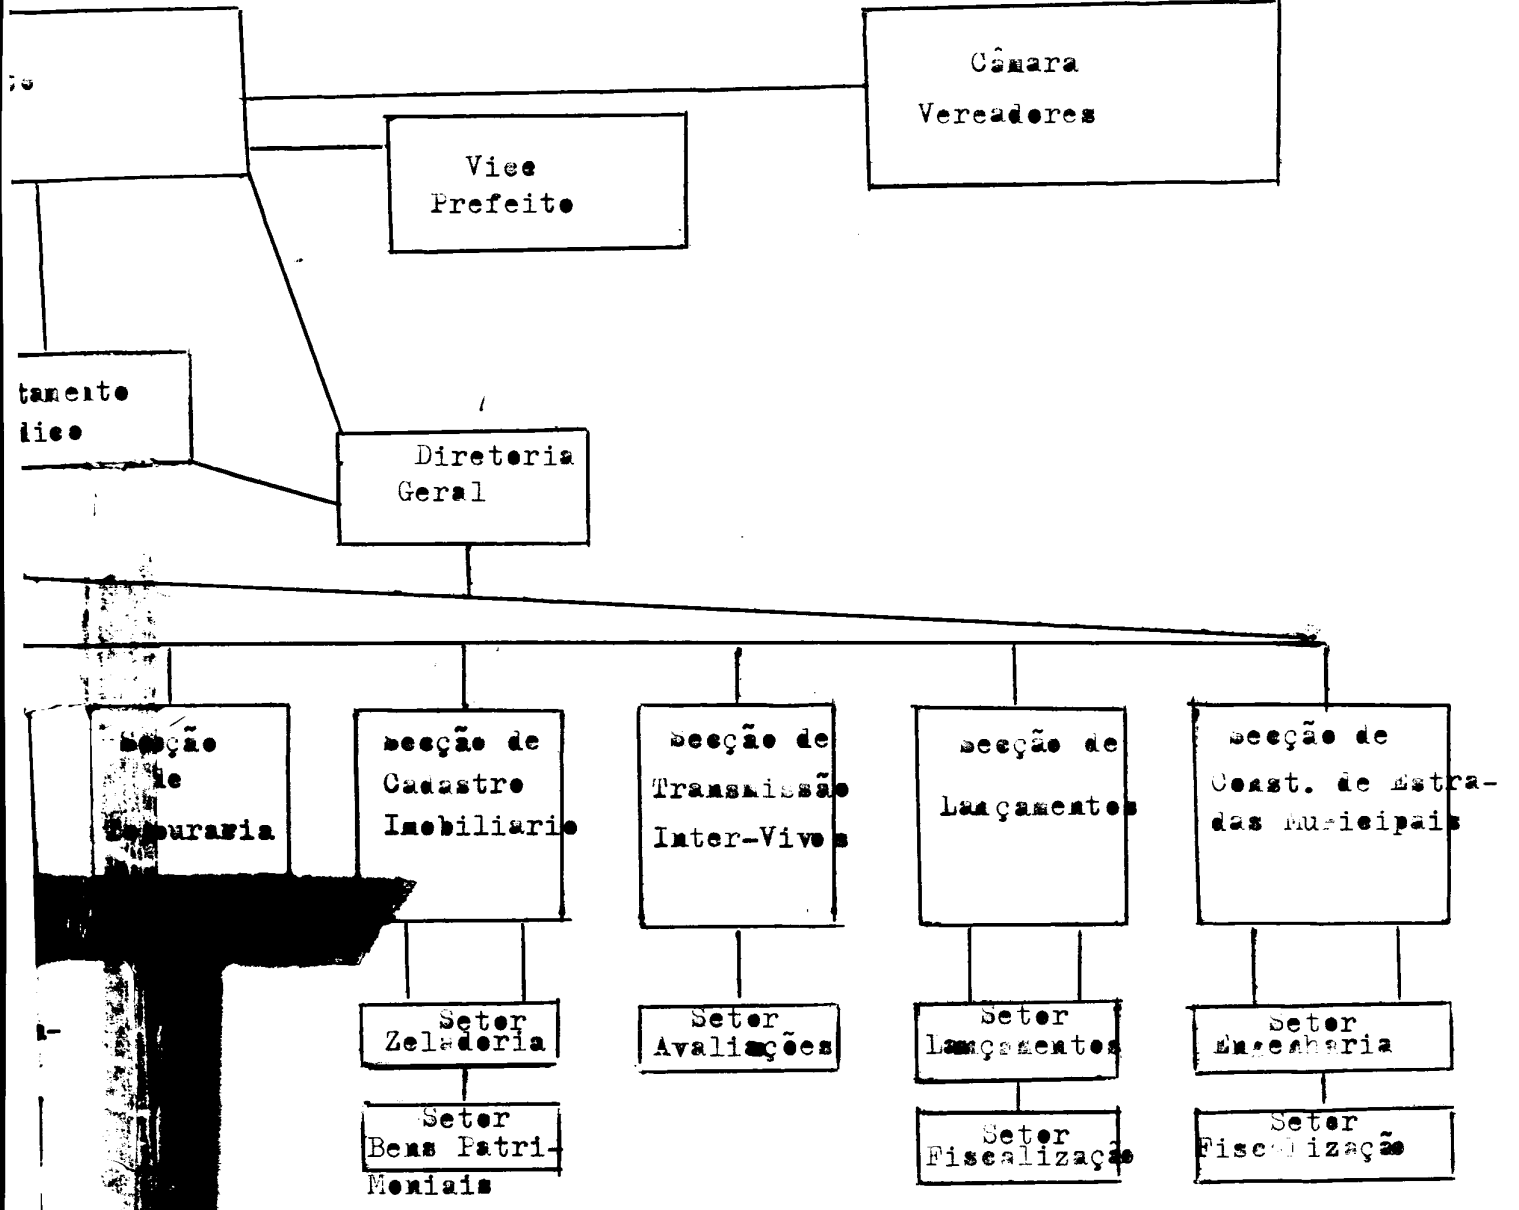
;o

Câmara
Vereadores

Viee
Prefeite

tameite
liee

Direteria
Geral

Seção
de
Tesouraria

Seeção de
Cadastre
Imobiliario

Seeção de
Transmissão
Inter-Vivos

Seeção de
Lançamentos

Seeção de
Const. de Estradas Municipais

a-

Seter
Zeladoria

Seter
Bens Patri-
Moniais

Seter
Avaliações

Seter
Lançamentos

Seter
Fiscalização

Seter
Engenharia

Seter
Fiscalização